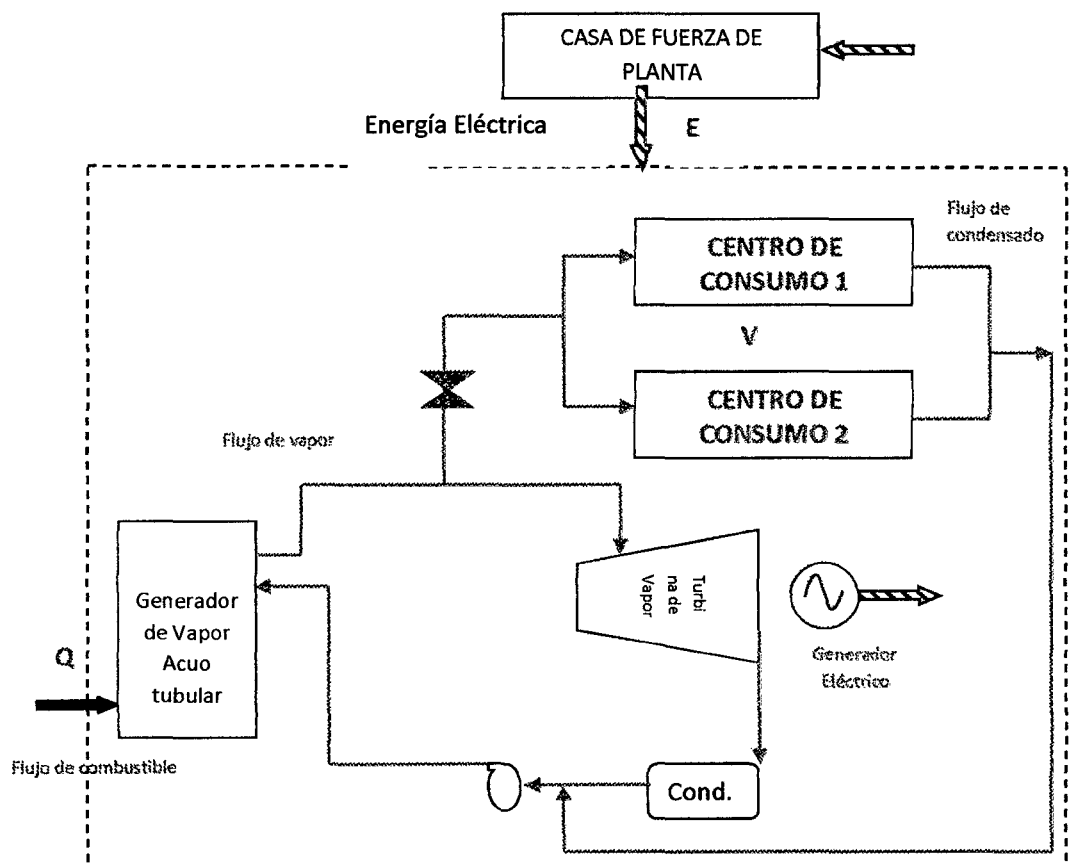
CASA DE FUERZA DE PLANTA

Energía Eléctrica

E

Flujo de condensado

CENTRO DE CONSUMO 1

V

CENTRO DE CONSUMO 2

Flujo de vapor

Generador de Vapor Acuo tubular

Turbi na de Vapor

Generador Eléctrico

Q

Flujo de combustible

Cond.